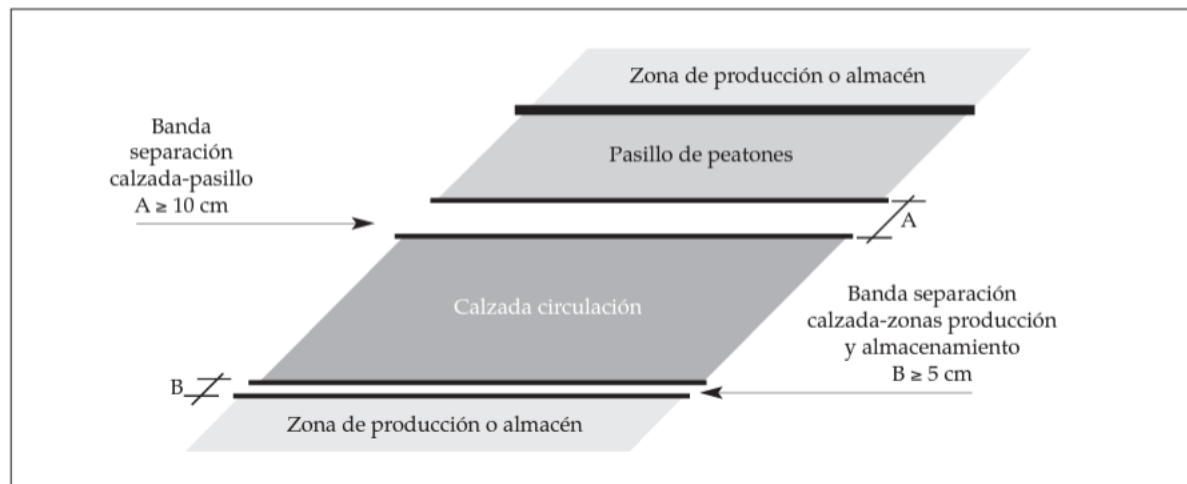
Zona de producción o almacén

Banda separación calzada-pasillo $A \geq 10$ cm

Pasillo de peatones

A

Calzada circulación

Banda separación calzada-zonas producción y almacenamiento $B \geq 5$ cm

B

Zona de producción o almacén